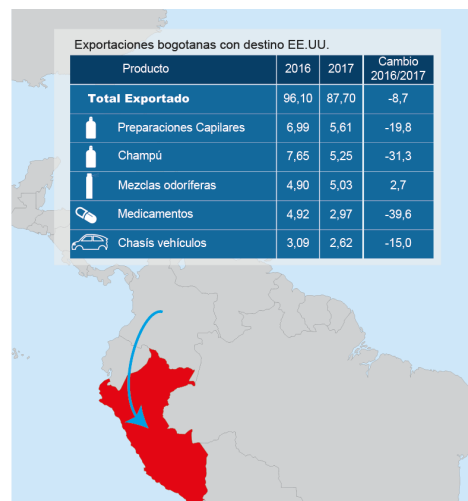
Exportaciones bogotanas con destino EE.UU.

| Producto | 2016 | 2017 | Cambio 2016/2017 |
|---|---|---|---|
| Total Exportado | 96,10 | 87,70 | -8,7 |
| Preparaciones Capilares | 6,99 | 5,61 | -19,8 |
| Champú | 7,65 | 5,25 | -31,3 |
| Mezclas odoríferas | 4,90 | 5,03 | 2,7 |
| Medicamentos | 4,92 | 2,97 | -39,6 |
| Chasís vehículos | 3,09 | 2,62 | -15,0 |